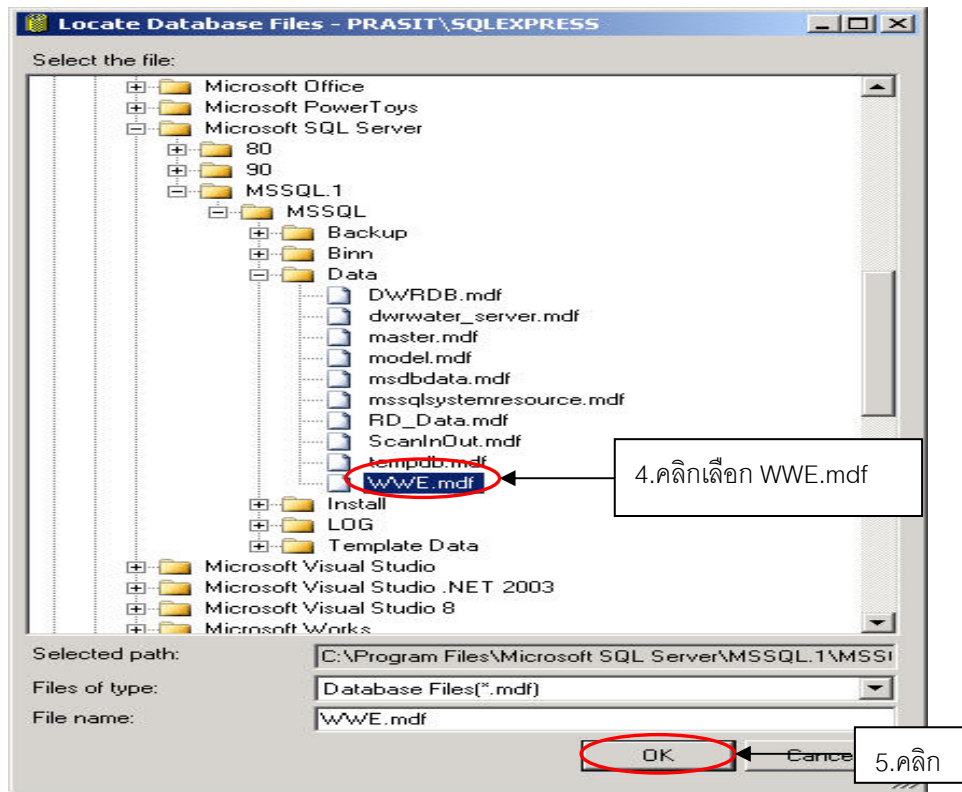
Locate Database Files - PRASIT\SQLEXPRESS

Select the file:

Microsoft Office
Microsoft PowerToys
Microsoft SQL Server
80
90
MSSQL.1
MSSQL
Backup
Binn
Data
DWRDB.mdf
dwrwater_server.mdf
master.mdf
model.mdf
msdbdata.mdf
mssqlsystemresource.mdf
RD_Data.mdf
ScanInOut.mdf
tempdb.mdf
WWE.mdf
Install
LOG
Template Data
Microsoft Visual Studio
Microsoft Visual Studio .NET 2003
Microsoft Visual Studio 8
Microsoft Works

4.คลิกเลือก WWE.mdf

Selected path: C:\Program Files\Microsoft SQL Server\MSSQL.1\MSS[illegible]

Files of type: Database Files(*.mdf)

File name: WWE.mdf

OK

Cance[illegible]

5.คลิก